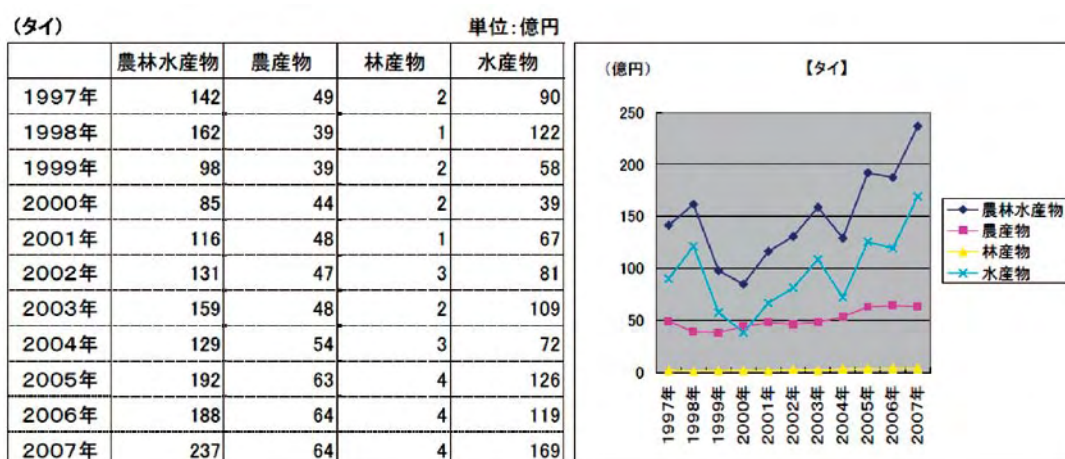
(タイ)

単位:億円

| | 農林水産物 | 農産物 | 林産物 | 水産物 |
|---|---|---|---|---|
| 1997年 | 142 | 49 | 2 | 90 |
| 1998年 | 162 | 39 | 1 | 122 |
| 1999年 | 98 | 39 | 2 | 58 |
| 2000年 | 85 | 44 | 2 | 39 |
| 2001年 | 116 | 48 | 1 | 67 |
| 2002年 | 131 | 47 | 3 | 81 |
| 2003年 | 159 | 48 | 2 | 109 |
| 2004年 | 129 | 54 | 3 | 72 |
| 2005年 | 192 | 63 | 4 | 126 |
| 2006年 | 188 | 64 | 4 | 119 |
| 2007年 | 237 | 64 | 4 | 169 |

(億円)

【タイ】

250
200
150
100
50
0

1997年
1998年
1999年
2000年
2001年
2002年
2003年
2004年
2005年
2006年
2007年

農林水産物
農産物
林産物
水産物